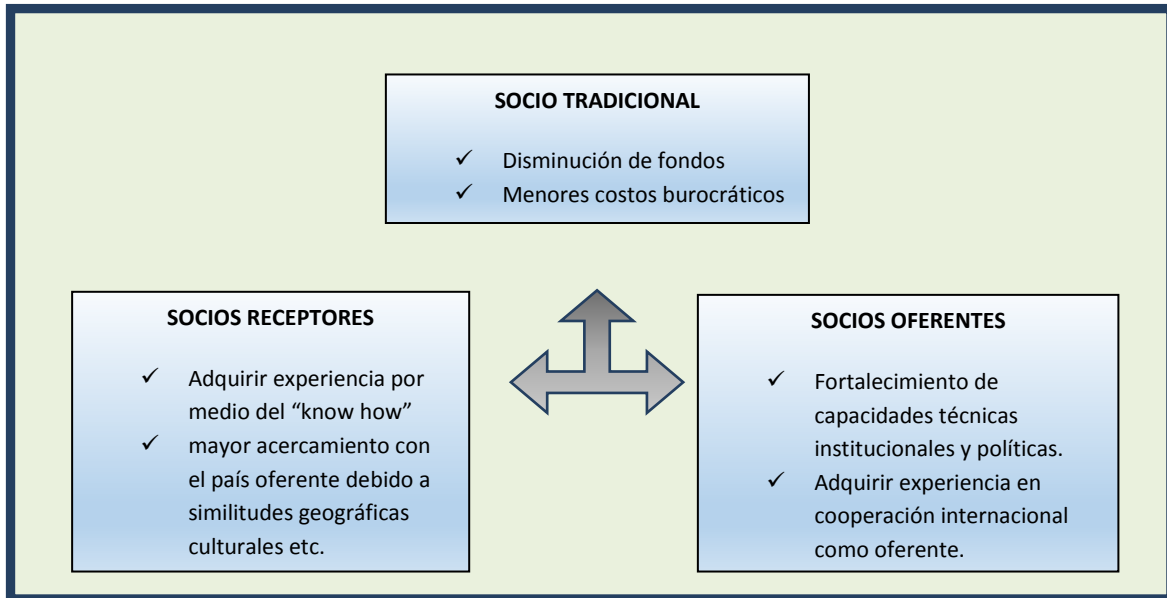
SOCIO TRADICIONAL

✓ Disminución de fondos
✓ Menores costos burocráticos

SOCIOS RECEPTORES

✓ Adquirir experiencia por medio del "know how"
✓ mayor acercamiento con el país oferente debido a similitudes geográficas culturales etc.

SOCIOS OFERENTES

✓ Fortalecimiento de capacidades técnicas institucionales y políticas.
✓ Adquirir experiencia en cooperación internacional como oferente.